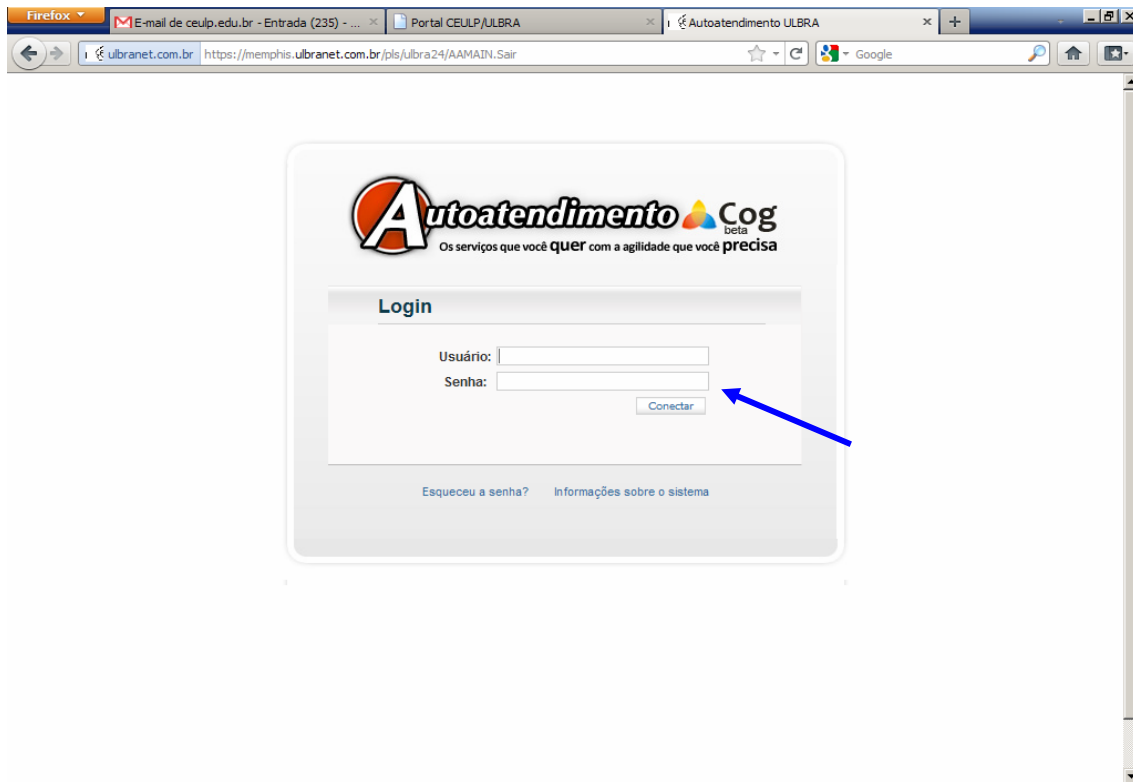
Firefox
E-mail de ceulp.edu.br - Entrada (235) - ...
Portal CEULP/ULBRA
Autoatendimento ULBRA

ulbranet.com.br https://memphis.ulbranet.com.br/pls/ulbra24/AAMAIN.Sair

Google

Autoatendimento Cog beta
Os serviços que você quer com a agilidade que você precisa

Login

Usuário:
Senha:
Conectar

Esqueceu a senha? Informações sobre o sistema